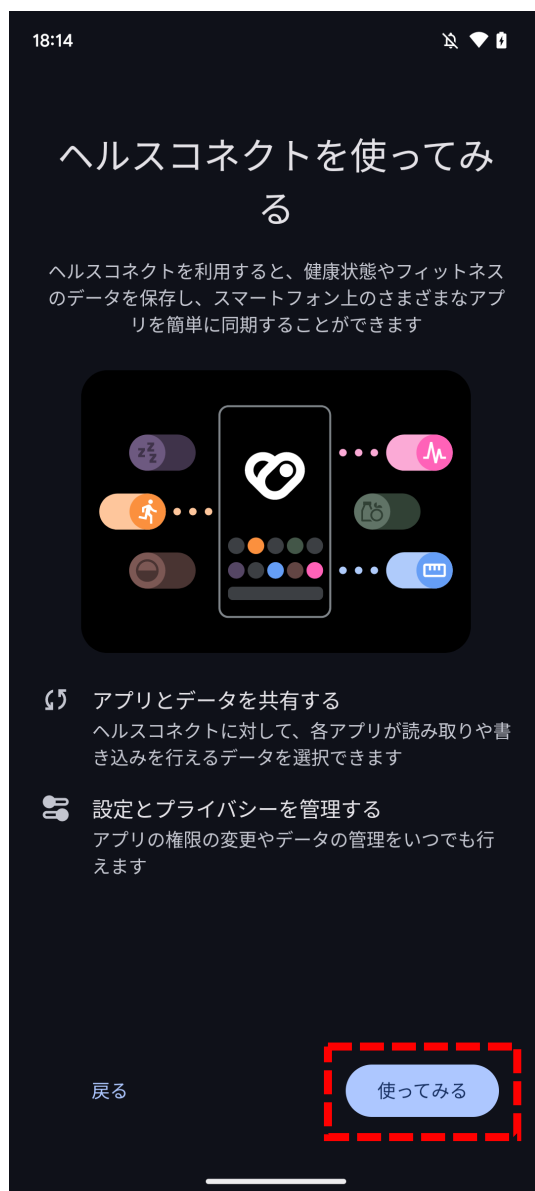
18:14

ヘルスコネクトを使ってみる

ヘルスコネクトを利用すると、健康状態やフィットネスのデータを保存し、スマートフォン上のさまざまなアプリを簡単に同期することができます

アプリとデータを共有する
ヘルスコネクトに対して、各アプリが読み取りや書き込みを行えるデータを選択できます

設定とプライバシーを管理する
アプリの権限の変更やデータの管理をいつでも行えます

戻る

使ってみる